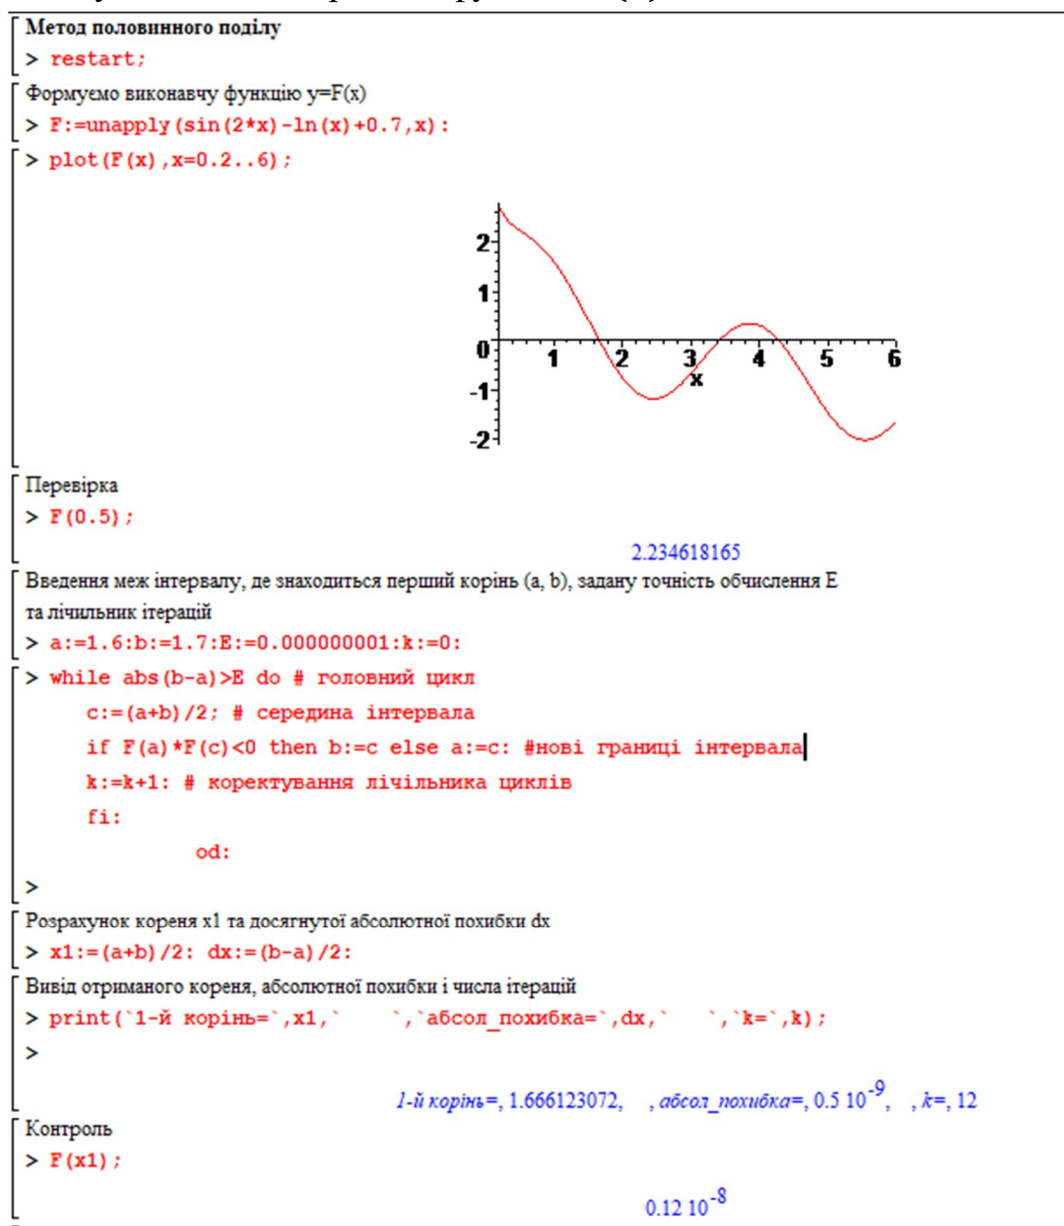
Метод половинного поділу

> restart;

Формуємо виконавчу функцію y=F(x)

> F:=unapply(sin(2*x)-ln(x)+0.7,x):

> plot(F(x),x=0.2..6);

2
1
0
-1
-2
1 2 3 4 5 6
x

Перевірка

> F(0.5);

2.234618165

Введення меж інтервалу, де знаходиться перший корінь (a, b), задану точність обчислення E та лічильник ітерацій

> a:=1.6:b:=1.7:E:=0.000000001:k:=0:

> while abs(b-a)>E do # головний цикл
c:=(a+b)/2; # середина інтервала
if F(a)*F(c)<0 then b:=c else a:=c: #нові границі інтервала
k:=k+1: # коректування лічильника циклів
fi:
od:

>

Розрахунок кореня x1 та досягнутої абсолютної похибки dx

> x1:=(a+b)/2: dx:=(b-a)/2:

Вивід отриманого кореня, абсолютної похибки і числа ітерацій

> print(`1-й корінь=`,x1,` `,`абсол_похибка=`,dx,` `,`k=`,k);

>

1-й корінь=, 1.666123072, , абсол_похибка=, $0.5\ 10^{-9}$, , k=, 12

Контроль

> F(x1);

$0.12\ 10^{-8}$